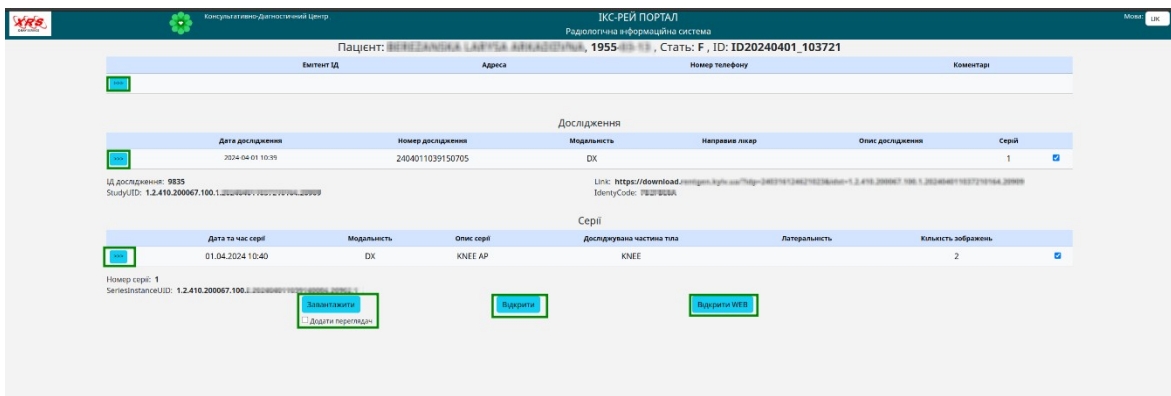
Консультативно-Діагностичний Центр

ІКС-РЕЙ ПОРТАЛ
Радіологічна інформаційна система

Мови: UK

Пацієнт: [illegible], 1955-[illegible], Стать: F, ID: ID20240401_103721

| Емітент ІД | Адреса | Номер телефону | Коментарі |
|---|---|---|---|
| >>> | | | |

Дослідження

| | Дата дослідження | Номер дослідження | Модальність | Направив лікар | Опис дослідження | Серій | |
|---|---|---|---|---|---|---|---|
| >>> | 2024-04-01 10:39 | 2404011039150705 | DX | | | 1 | ☑ |

ІД дослідження: 9835
StudyUID: 1.2.410.200067.100.1.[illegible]

Link: https://download.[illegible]
IdentyCode: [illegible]

Серії

| | Дата та час серії | Модальність | Опис серії | Досліджувана частина тіла | Латеральність | Кількість зображень | |
|---|---|---|---|---|---|---|---|
| >>> | 01.04.2024 10:40 | DX | KNEE AP | KNEE | | 2 | ☑ |

Номер серії: 1
SeriesInstanceUID: 1.2.410.200067.100.1.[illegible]

Завантажити
☐ Додати переглядач

Відкрити

Відкрити WEB